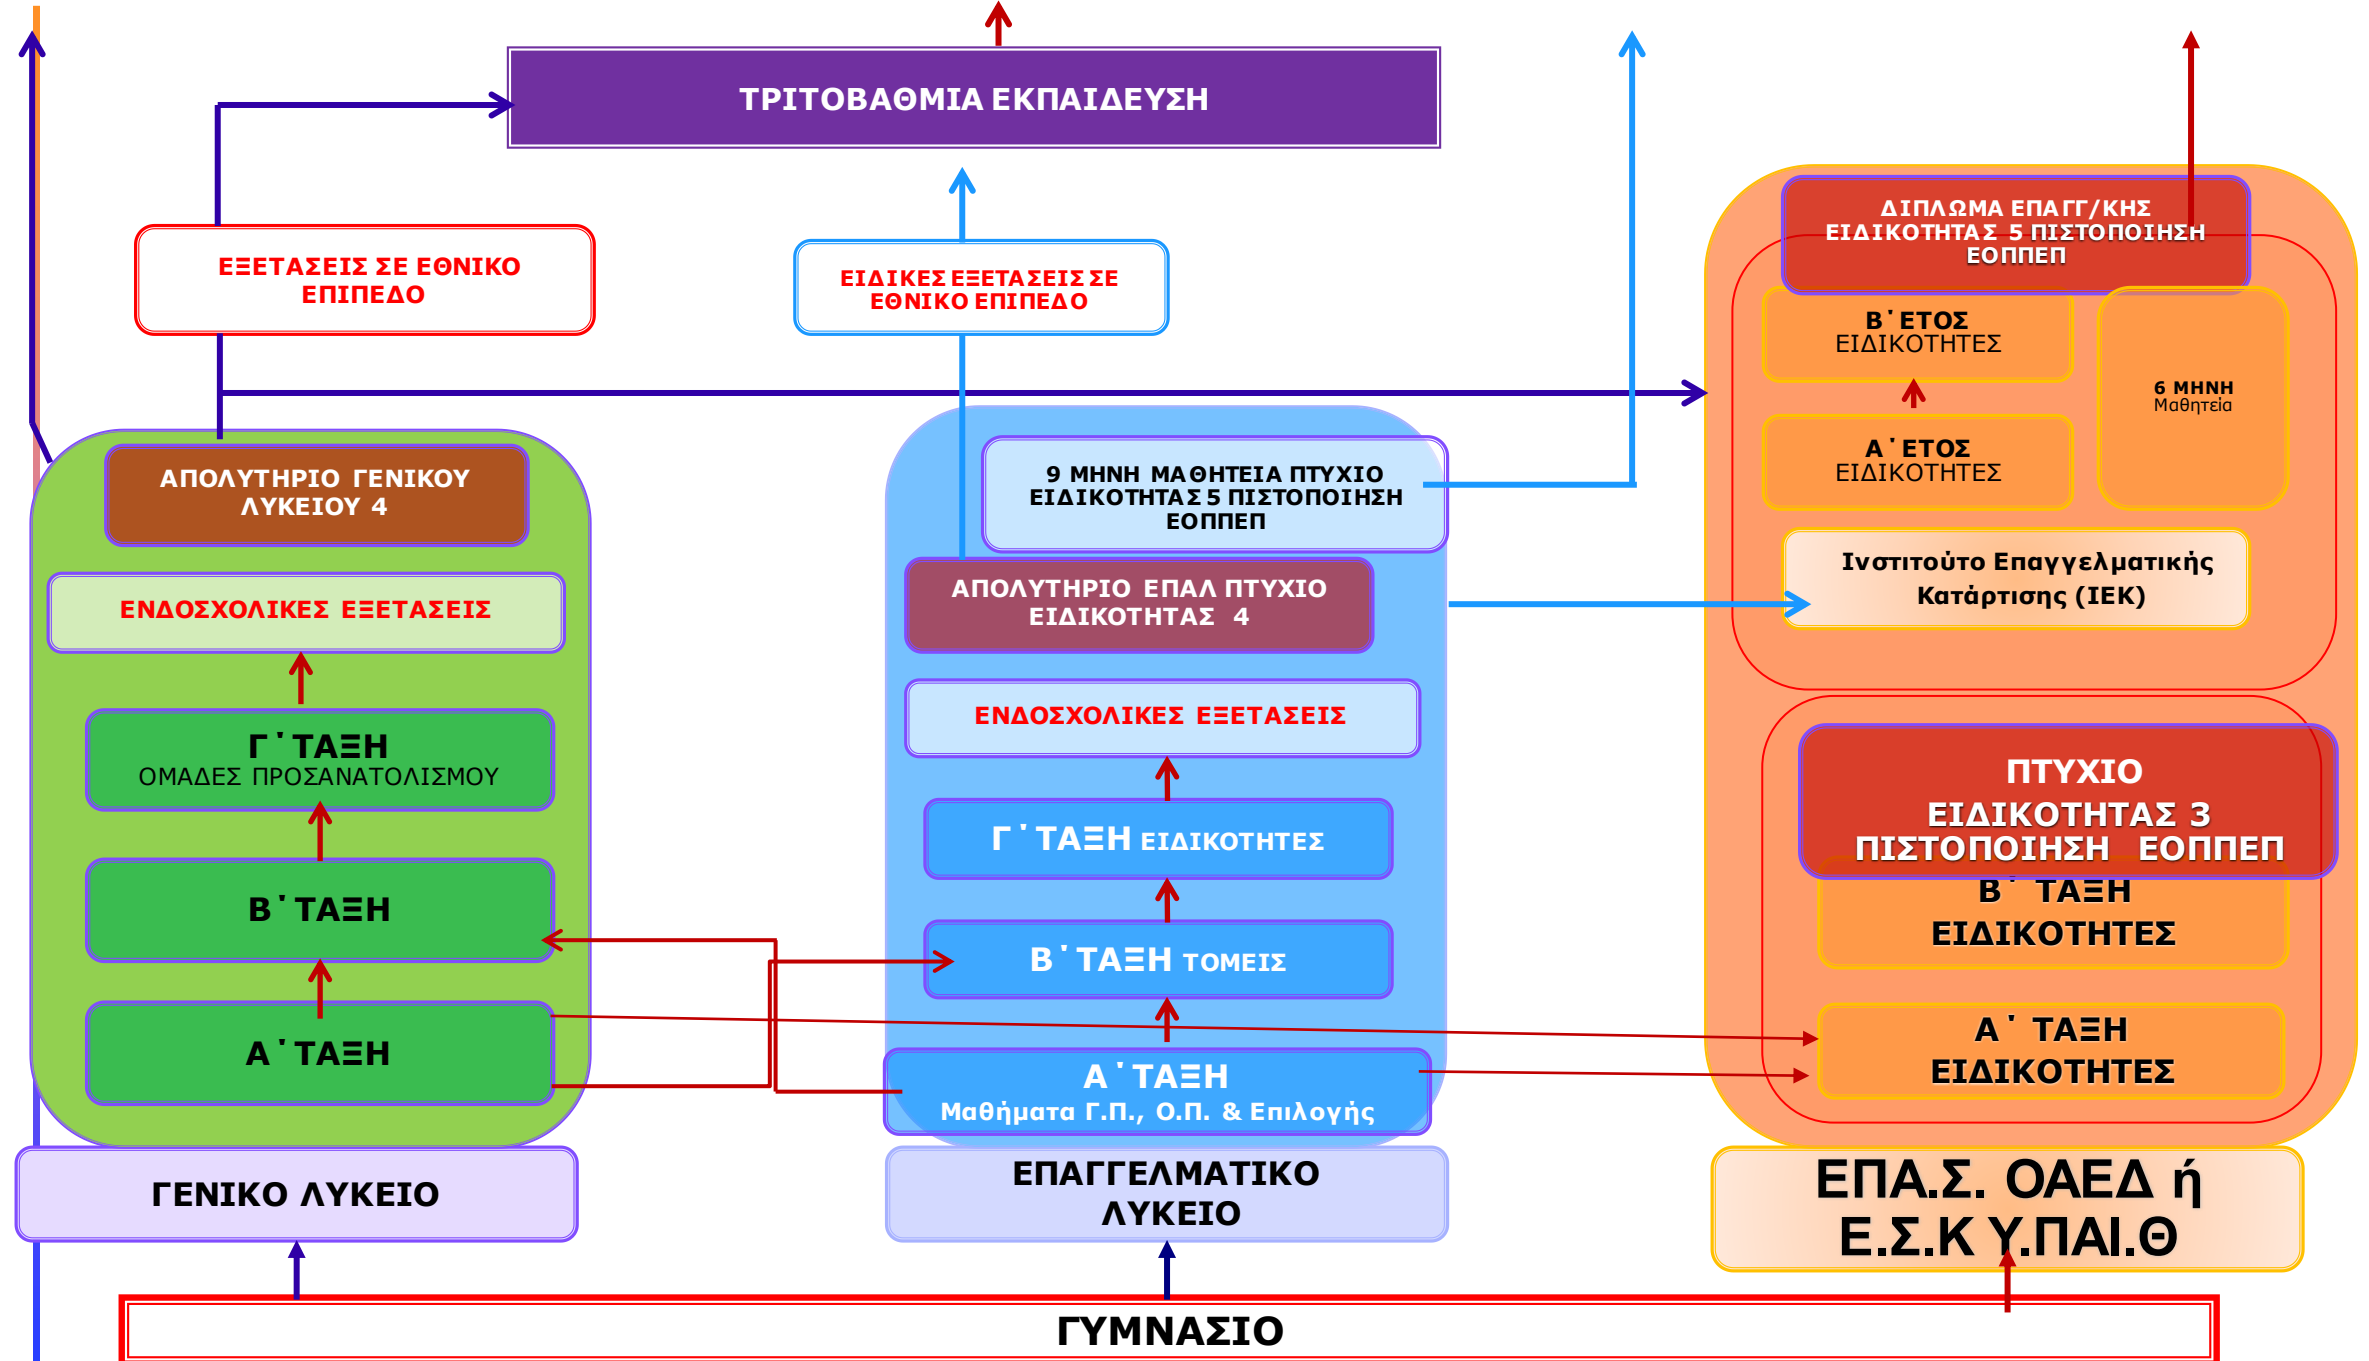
ΤΡΙΤΟΒΑΘΜΙΑ ΕΚΠΑΙΔΕΥΣΗ

ΕΞΕΤΑΣΕΙΣ ΣΕ ΕΘΝΙΚΟ ΕΠΙΠΕΔΟ

ΕΙΔΙΚΕΣ ΕΞΕΤΑΣΕΙΣ ΣΕ ΕΘΝΙΚΟ ΕΠΙΠΕΔΟ

ΔΙΠΛΩΜΑ ΕΠΑΓΓ/ΚΗΣ ΕΙΔΙΚΟΤΗΤΑΣ 5 ΠΙΣΤΟΠΟΙΗΣΗ ΕΟΠΠΕΠ

Β΄ΕΤΟΣ ΕΙΔΙΚΟΤΗΤΕΣ

6 ΜΗΝΗ Μαθητεία

Α΄ΕΤΟΣ ΕΙΔΙΚΟΤΗΤΕΣ

Ινστιτούτο Επαγγελματικής Κατάρτισης (ΙΕΚ)

ΑΠΟΛΥΤΗΡΙΟ ΓΕΝΙΚΟΥ ΛΥΚΕΙΟΥ 4

ΕΝΔΟΣΧΟΛΙΚΕΣ ΕΞΕΤΑΣΕΙΣ

Γ΄ΤΑΞΗ ΟΜΑΔΕΣ ΠΡΟΣΑΝΑΤΟΛΙΣΜΟΥ

Β΄ΤΑΞΗ

Α΄ΤΑΞΗ

ΓΕΝΙΚΟ ΛΥΚΕΙΟ

9 ΜΗΝΗ ΜΑΘΗΤΕΙΑ ΠΤΥΧΙΟ ΕΙΔΙΚΟΤΗΤΑΣ 5 ΠΙΣΤΟΠΟΙΗΣΗ ΕΟΠΠΕΠ

ΑΠΟΛΥΤΗΡΙΟ ΕΠΑΛ ΠΤΥΧΙΟ ΕΙΔΙΚΟΤΗΤΑΣ 4

ΕΝΔΟΣΧΟΛΙΚΕΣ ΕΞΕΤΑΣΕΙΣ

Γ΄ΤΑΞΗ ΕΙΔΙΚΟΤΗΤΕΣ

Β΄ΤΑΞΗ ΤΟΜΕΙΣ

Α΄ΤΑΞΗ Μαθήματα Γ.Π., Ο.Π. & Επιλογής

ΕΠΑΓΓΕΛΜΑΤΙΚΟ ΛΥΚΕΙΟ

ΠΤΥΧΙΟ ΕΙΔΙΚΟΤΗΤΑΣ 3 ΠΙΣΤΟΠΟΙΗΣΗ ΕΟΠΠΕΠ

Β΄ ΤΑΞΗ ΕΙΔΙΚΟΤΗΤΕΣ

Α΄ ΤΑΞΗ ΕΙΔΙΚΟΤΗΤΕΣ

ΕΠΑ.Σ. ΟΑΕΔ ή Ε.Σ.Κ Υ.ΠΑΙ.Θ

ΓΥΜΝΑΣΙΟ